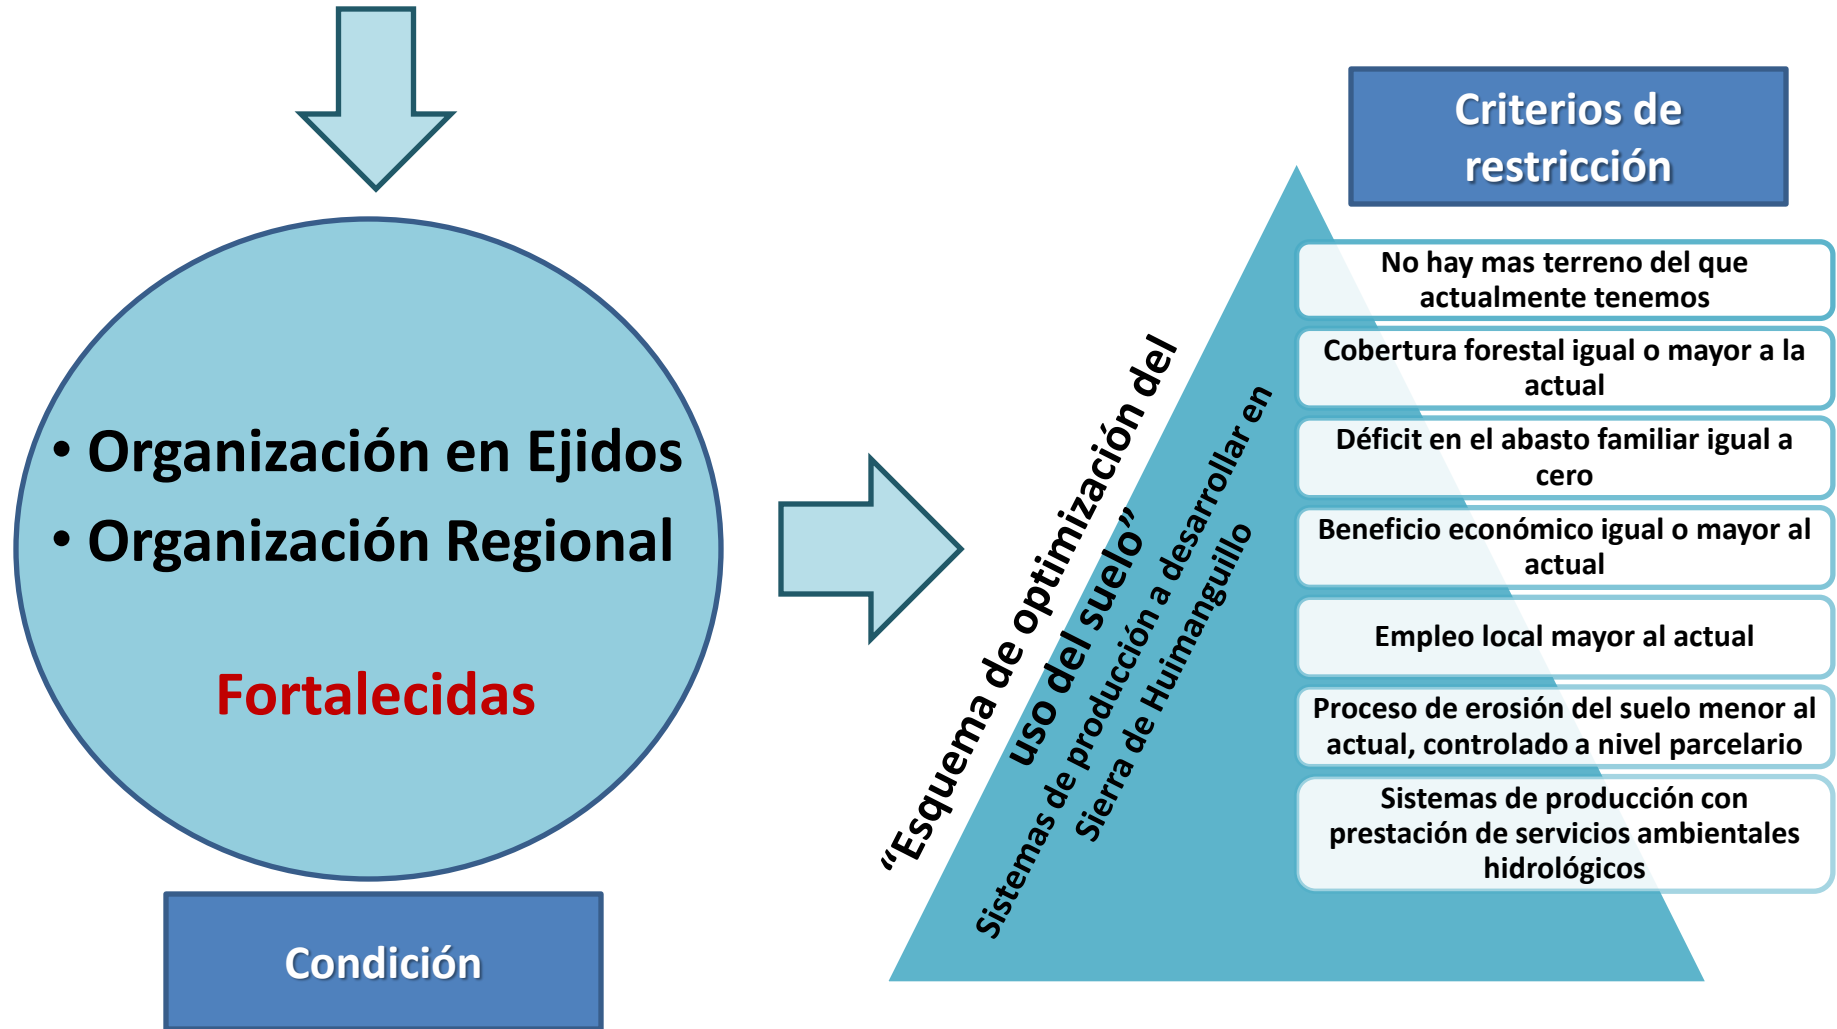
• Organización en Ejidos
• Organización Regional

Fortalecidas

Condición

“Esquema de optimización del uso del suelo”
Sistemas de producción a desarrollar en Sierra de Huimanguillo

Criterios de restricción

No hay mas terreno del que actualmente tenemos

Cobertura forestal igual o mayor a la actual

Déficit en el abasto familiar igual a cero

Beneficio económico igual o mayor al actual

Empleo local mayor al actual

Proceso de erosión del suelo menor al actual, controlado a nivel parcelario

Sistemas de producción con prestación de servicios ambientales hidrológicos